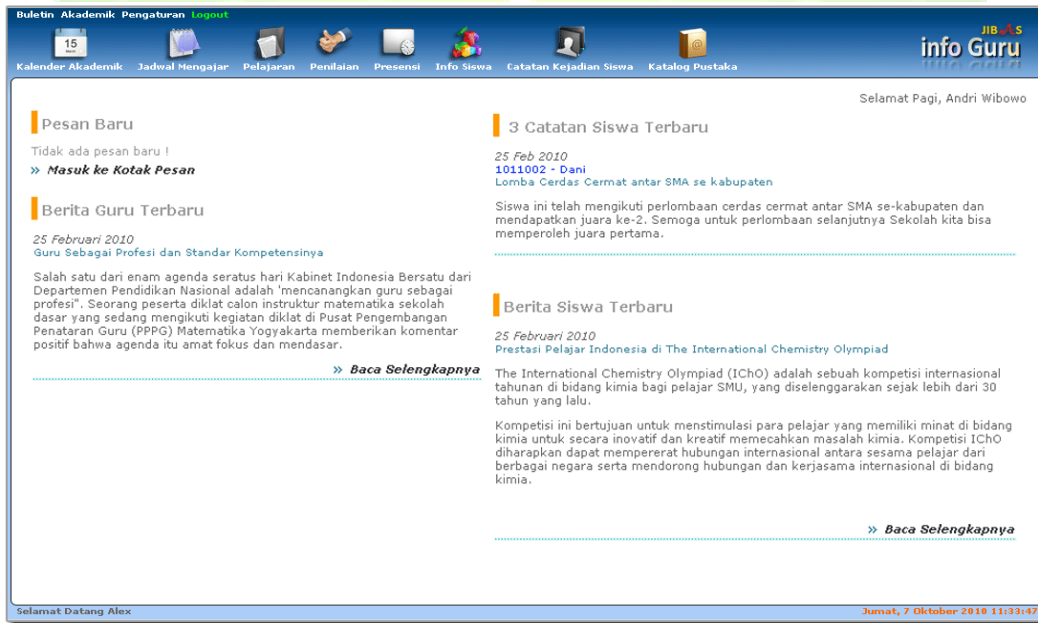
Buletin Akademik Pengaturan Logout

15

Kalender Akademik Jadwal Mengajar Pelajaran Penilaian Presensi Info Siswa Catatan Kejadian Siswa Katalog Pustaka

JIBAS info Guru

Selamat Pagi, Andri Wibowo

Pesan Baru

Tidak ada pesan baru !

» Masuk ke Kotak Pesan

Berita Guru Terbaru

25 Februari 2010
Guru Sebagai Profesi dan Standar Kompetensinya

Salah satu dari enam agenda seratus hari Kabinet Indonesia Bersatu dari Departemen Pendidikan Nasional adalah 'mencanangkan guru sebagai profesi". Seorang peserta diklat calon instruktur matematika sekolah dasar yang sedang mengikuti kegiatan diklat di Pusat Pengembangan Penataran Guru (PPPG) Matematika Yogyakarta memberikan komentar positif bahwa agenda itu amat fokus dan mendasar.

» Baca Selengkapnya

3 Catatan Siswa Terbaru

25 Feb 2010
1011002 - Dani
Lomba Cerdas Cermat antar SMA se kabupaten

Siswa ini telah mengikuti perlombaan cerdas cermat antar SMA se-kabupaten dan mendapatkan juara ke-2. Semoga untuk perlombaan selanjutnya Sekolah kita bisa memperoleh juara pertama.

Berita Siswa Terbaru

25 Februari 2010
Prestasi Pelajar Indonesia di The International Chemistry Olympiad

The International Chemistry Olympiad (IChO) adalah sebuah kompetisi internasional tahunan di bidang kimia bagi pelajar SMU, yang diselenggarakan sejak lebih dari 30 tahun yang lalu.

Kompetisi ini bertujuan untuk menstimulasi para pelajar yang memiliki minat di bidang kimia untuk secara inovatif dan kreatif memecahkan masalah kimia. Kompetisi IChO diharapkan dapat mempererat hubungan internasional antara sesama pelajar dari berbagai negara serta mendorong hubungan dan kerjasama internasional di bidang kimia.

» Baca Selengkapnya

Selamat Datang Alex

Jumat, 7 Oktober 2010 11:33:47